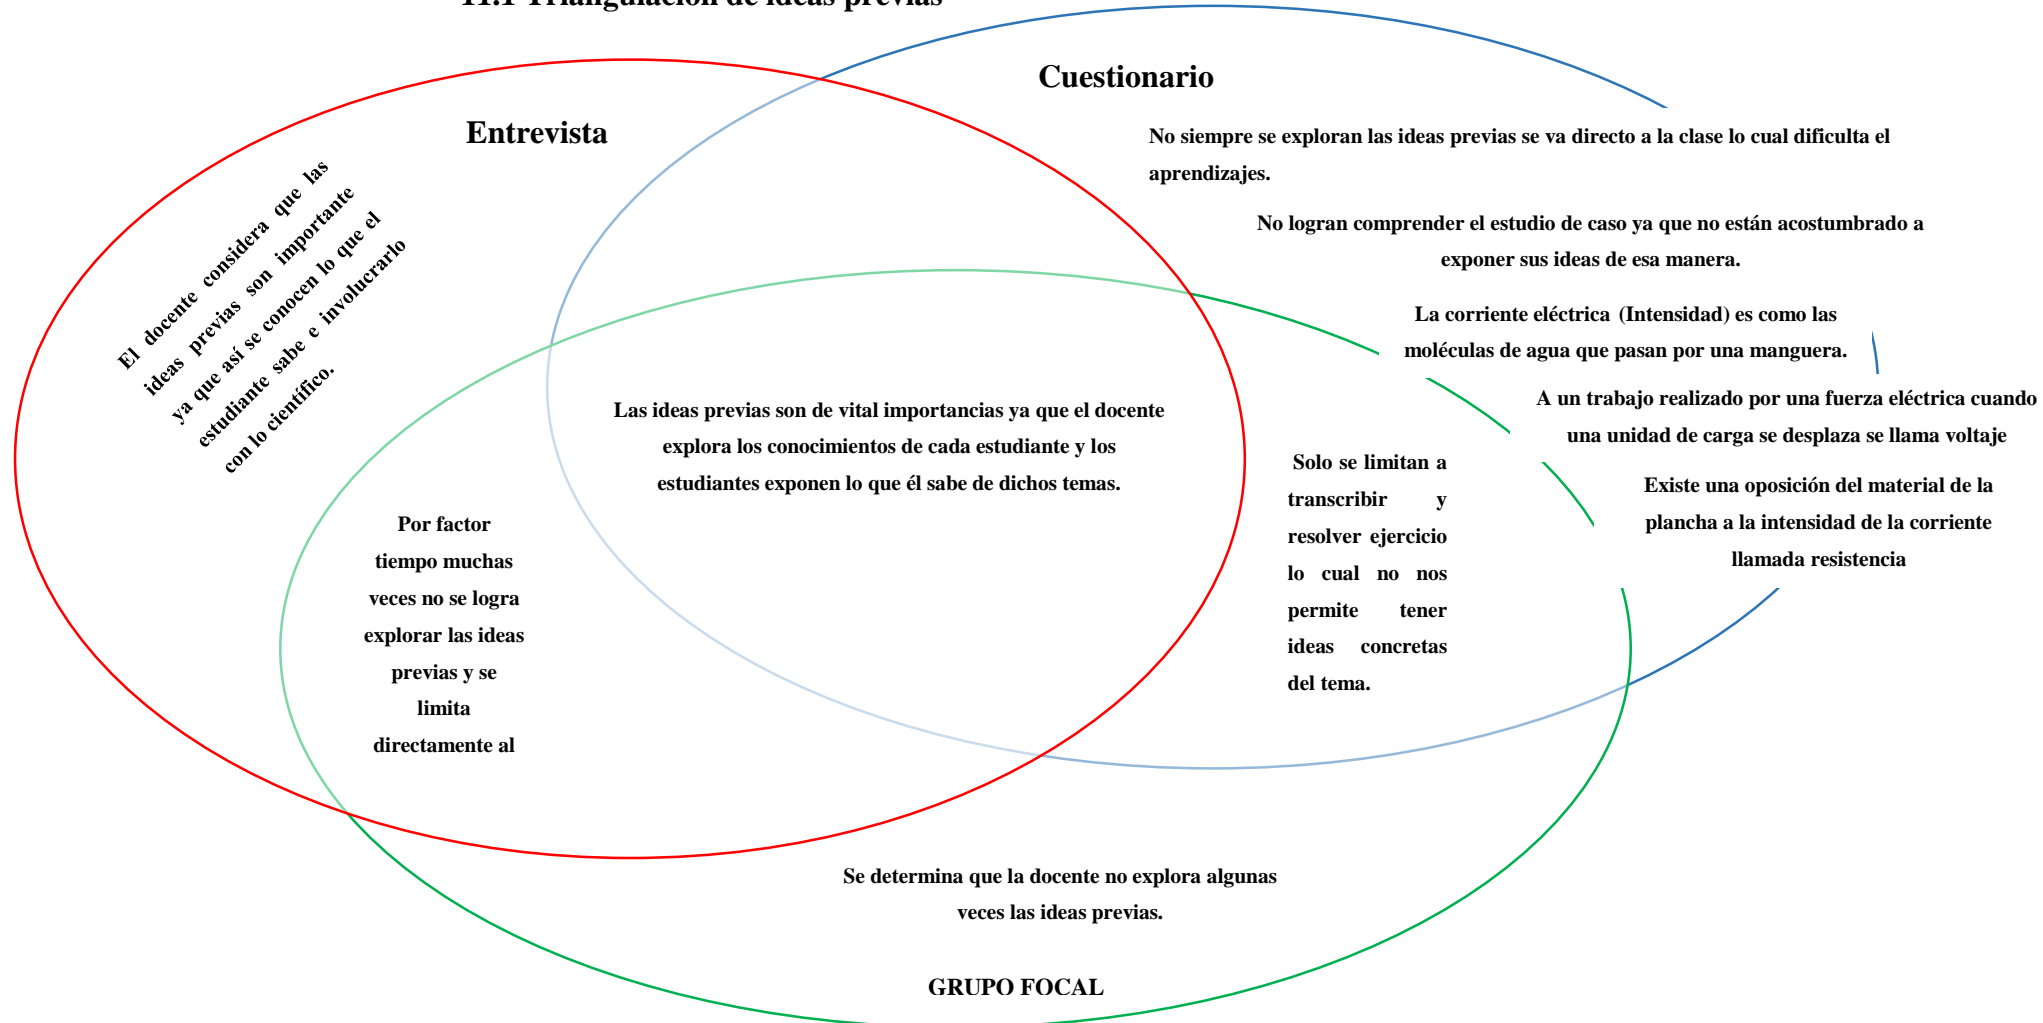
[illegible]

Cuestionario

Entrevista

No siempre se exploran las ideas previas se va directo a la clase lo cual dificulta el aprendizajes.

No logran comprender el estudio de caso ya que no están acostumbrado a exponer sus ideas de esa manera.

La corriente eléctrica (Intensidad) es como las moléculas de agua que pasan por una manguera.

A un trabajo realizado por una fuerza eléctrica cuando una unidad de carga se desplaza se llama voltaje

Existe una oposición del material de la plancha a la intensidad de la corriente llamada resistencia

El docente considera que las ideas previas son importante ya que así se conocen lo que el estudiante sabe e involucrarlo con lo científico.

Las ideas previas son de vital importancias ya que el docente explora los conocimientos de cada estudiante y los estudiantes exponen lo que él sabe de dichos temas.

Solo se limitan a transcribir y resolver ejercicio lo cual no nos permite tener ideas concretas del tema.

Por factor tiempo muchas veces no se logra explorar las ideas previas y se limita directamente al

Se determina que la docente no explora algunas veces las ideas previas.

GRUPO FOCAL